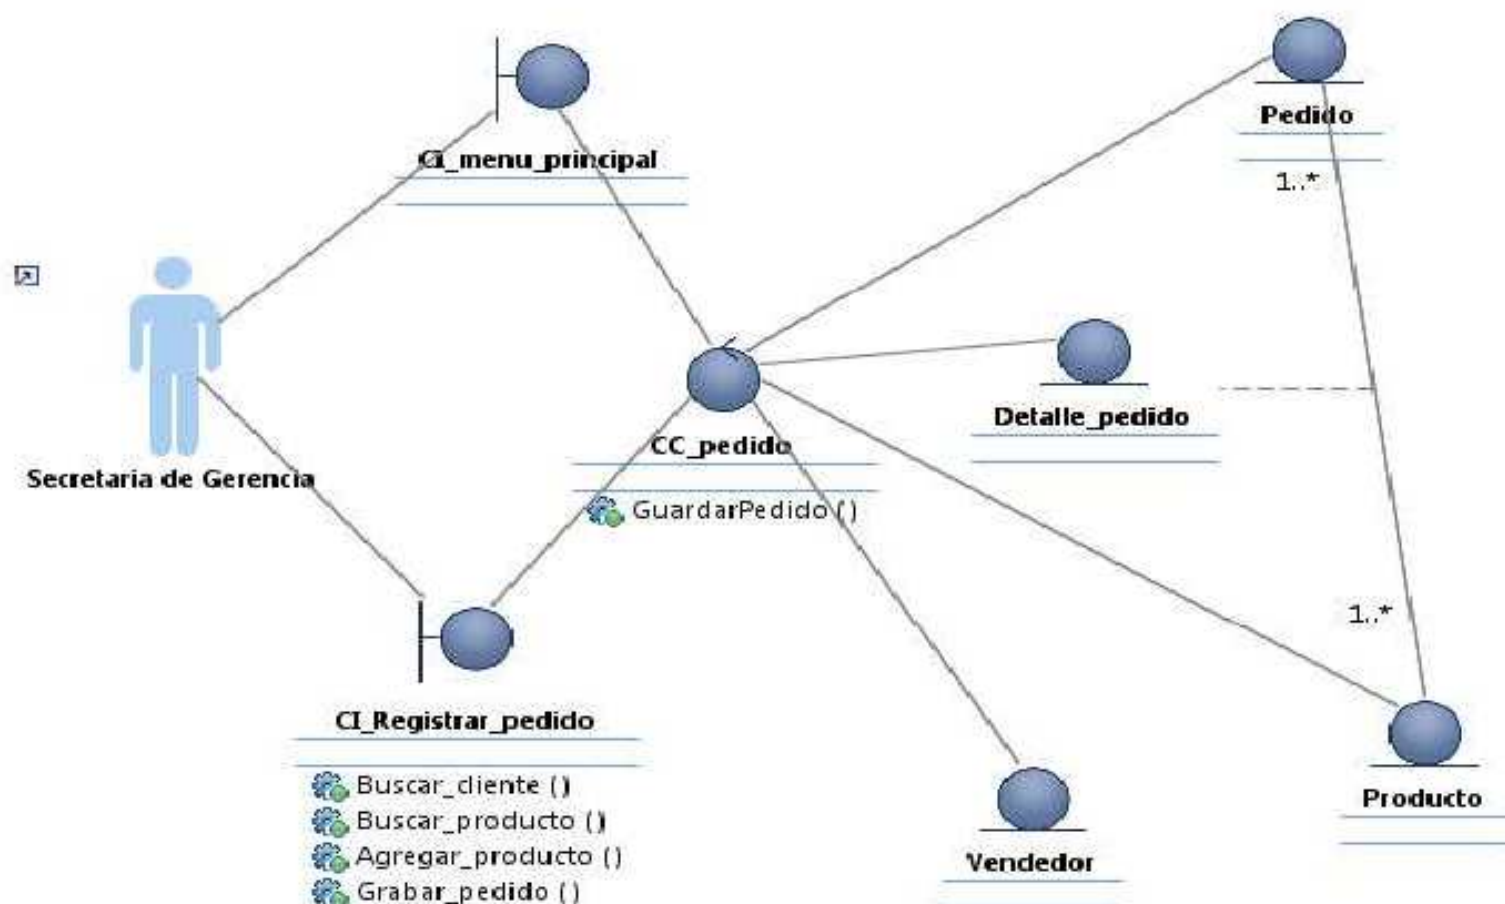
Pedido

1..*

CI_menu_principal

Secretaria de Gerencia

CC_pedido

GuardarPedido ()

Detalle_pedido

1..*

CI_Registrar_pedido

Buscar_cliente ()
Buscar_producto ()
Agregar_producto ()
Grabar_pedido ()

Vendedor

Producto